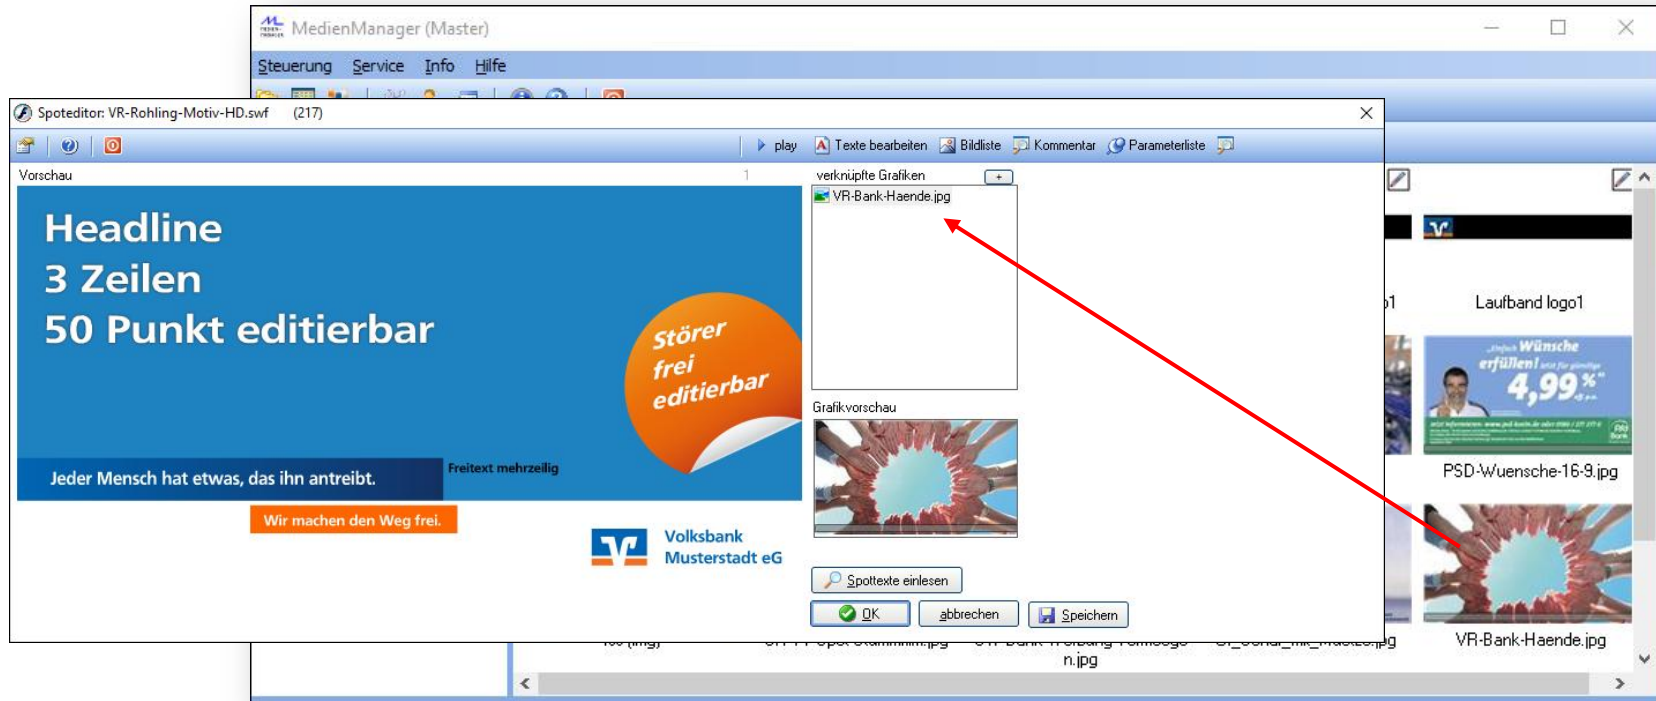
MedienManager (Master)

Steuerung Service Info Hilfe

Spoteditor: VR-Rohling-Motiv-HD.swf (217)

play Texte bearbeiten Bildliste Kommentar Parameterliste

Vorschau 1

Headline
3 Zeilen
50 Punkt editierbar

Störer frei editierbar

Jeder Mensch hat etwas, das ihn antreibt.

Freitext mehrzeilig

Wir machen den Weg frei.

Volksbank Musterstadt eG

verknüpfte Grafiken +

VR-Bank-Haende.jpg

Grafikvorschau

Spottexte einlesen

OK abbrechen Speichern

Laufband logo1

PSD-Wuensche-16-9.jpg

VR-Bank-Haende.jpg

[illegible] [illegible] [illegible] n.jpg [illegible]